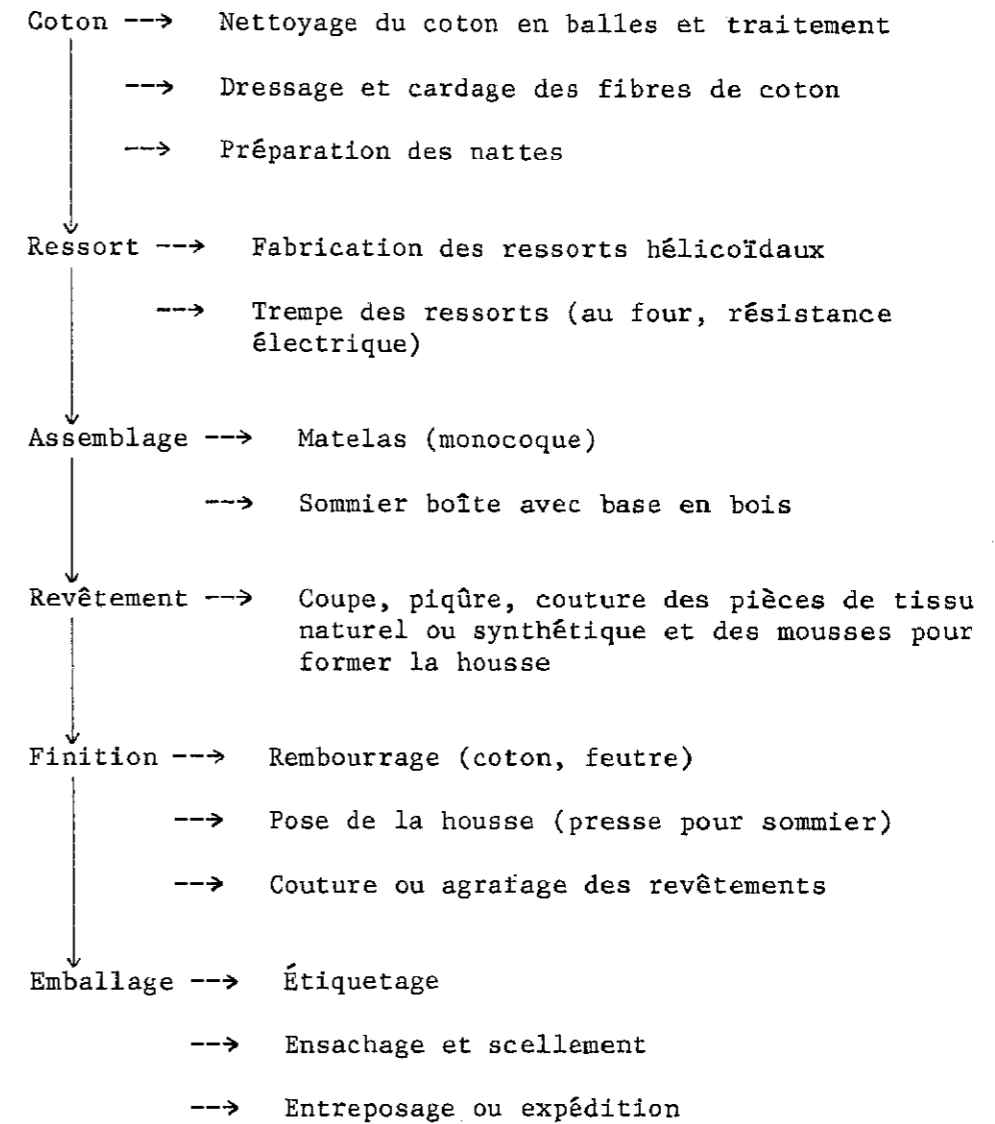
Coton --> Nettoyage du coton en balles et traitement

--> Dressage et cardage des fibres de coton

--> Préparation des nattes

Ressort --> Fabrication des ressorts hélicoïdaux

--> Trempe des ressorts (au four, résistance électrique)

Assemblage --> Matelas (monocoque)

--> Sommier boîte avec base en bois

Revêtement --> Coupe, piqûre, couture des pièces de tissu naturel ou synthétique et des mousses pour former la housse

Finition --> Rembourrage (coton, feutre)

--> Pose de la housse (presse pour sommier)

--> Couture ou agrafage des revêtements

Emballage --> Étiquetage

--> Ensachage et scellement

--> Entreposage ou expédition